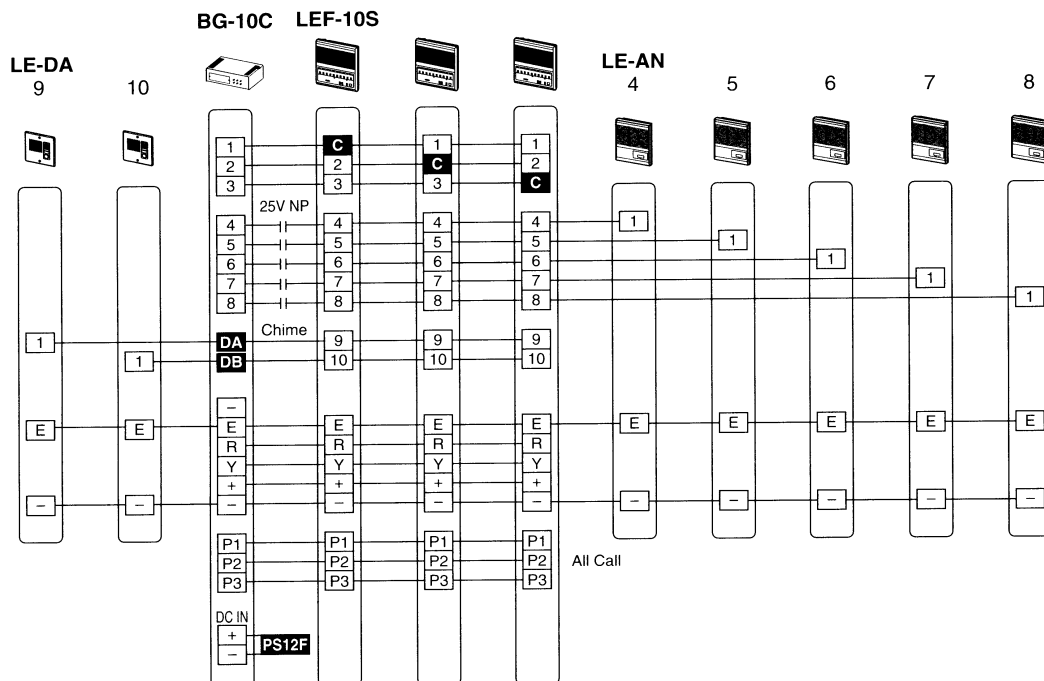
BG-10C LEF-10S

LE-DA
9 10

LE-AN
4 5 6 7 8

1
2
3

C
2
3

1
C
3

1
2
C

25V NP

4
5
6
7
8

4
5
6
7
8

4
5
6
7
8

4
5
6
7
8

1 1 1 1 1

Chime

1
DA
DB
1

9
10

9
10

9
10

E E

–
E
R
Y
+
–

E
R
Y
+
–

E
R
Y
+
–

E
R
Y
+
–

E E E E E

– – – – – – –

P1
P2
P3

P1
P2
P3

P1
P2
P3

P1
P2
P3

All Call

DC IN
+
–
PS12F